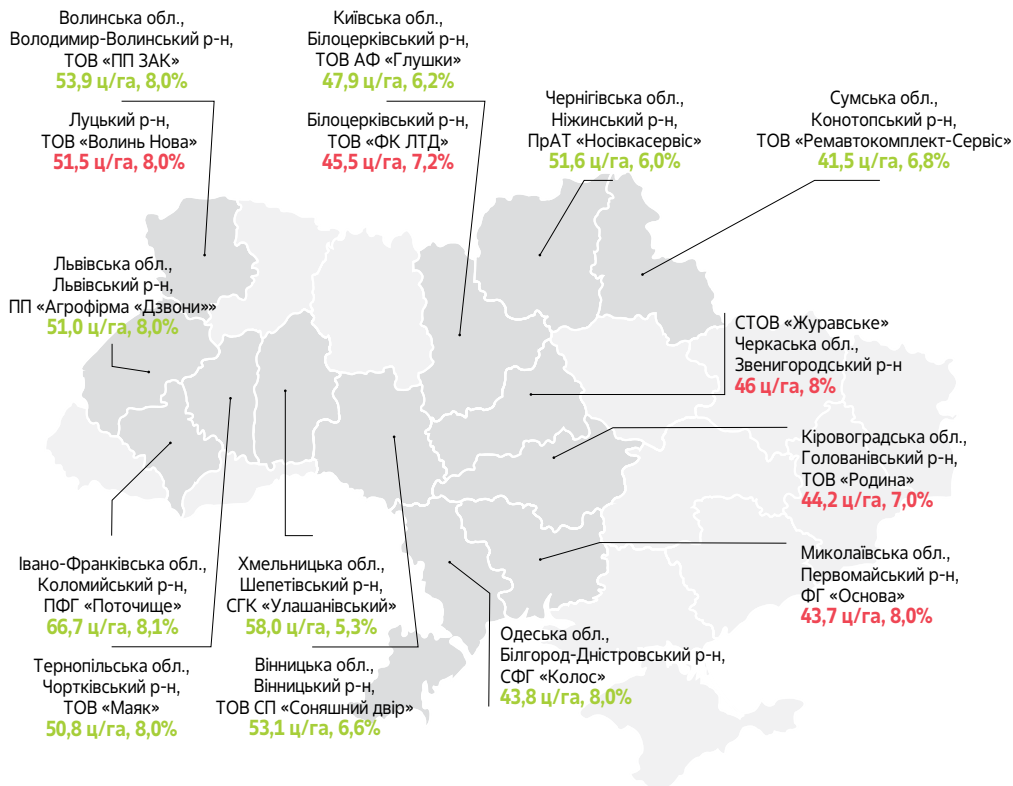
Волинська обл.,
Володимир-Волинський р-н,
ТОВ «ПП ЗАК»
53,9 ц/га, 8,0%

Луцький р-н,
ТОВ «Волинь Нова»
51,5 ц/га, 8,0%

Київська обл.,
Білоцерківський р-н,
ТОВ АФ «Глушки»
47,9 ц/га, 6,2%

Білоцерківський р-н,
ТОВ «ФК ЛТД»
45,5 ц/га, 7,2%

Чернігівська обл.,
Ніжинський р-н,
ПрАТ «Носівкасервіс»
51,6 ц/га, 6,0%

Сумська обл.,
Конотопський р-н,
ТОВ «Ремавтокомплект-Сервіс»
41,5 ц/га, 6,8%

Львівська обл.,
Львівський р-н,
ПП «Агрофірма «Дзвони»
51,0 ц/га, 8,0%

СТОВ «Журавське»
Черкаська обл.,
Звенигородський р-н
46 ц/га, 8%

Кіровоградська обл.,
Голованівський р-н,
ТОВ «Родина»
44,2 ц/га, 7,0%

Івано-Франківська обл.,
Коломийський р-н,
ПФГ «Поточище»
66,7 ц/га, 8,1%

Хмельницька обл.,
Шепетівський р-н,
СГК «Улашанівський»
58,0 ц/га, 5,3%

Миколаївська обл.,
Первомайський р-н,
ФГ «Основа»
43,7 ц/га, 8,0%

Одеська обл.,
Білгород-Дністровський р-н,
СФГ «Колос»
43,8 ц/га, 8,0%

Тернопільська обл.,
Чортківський р-н,
ТОВ «Маяк»
50,8 ц/га, 8,0%

Вінницька обл.,
Вінницький р-н,
ТОВ СП «Соняшний двір»
53,1 ц/га, 6,6%